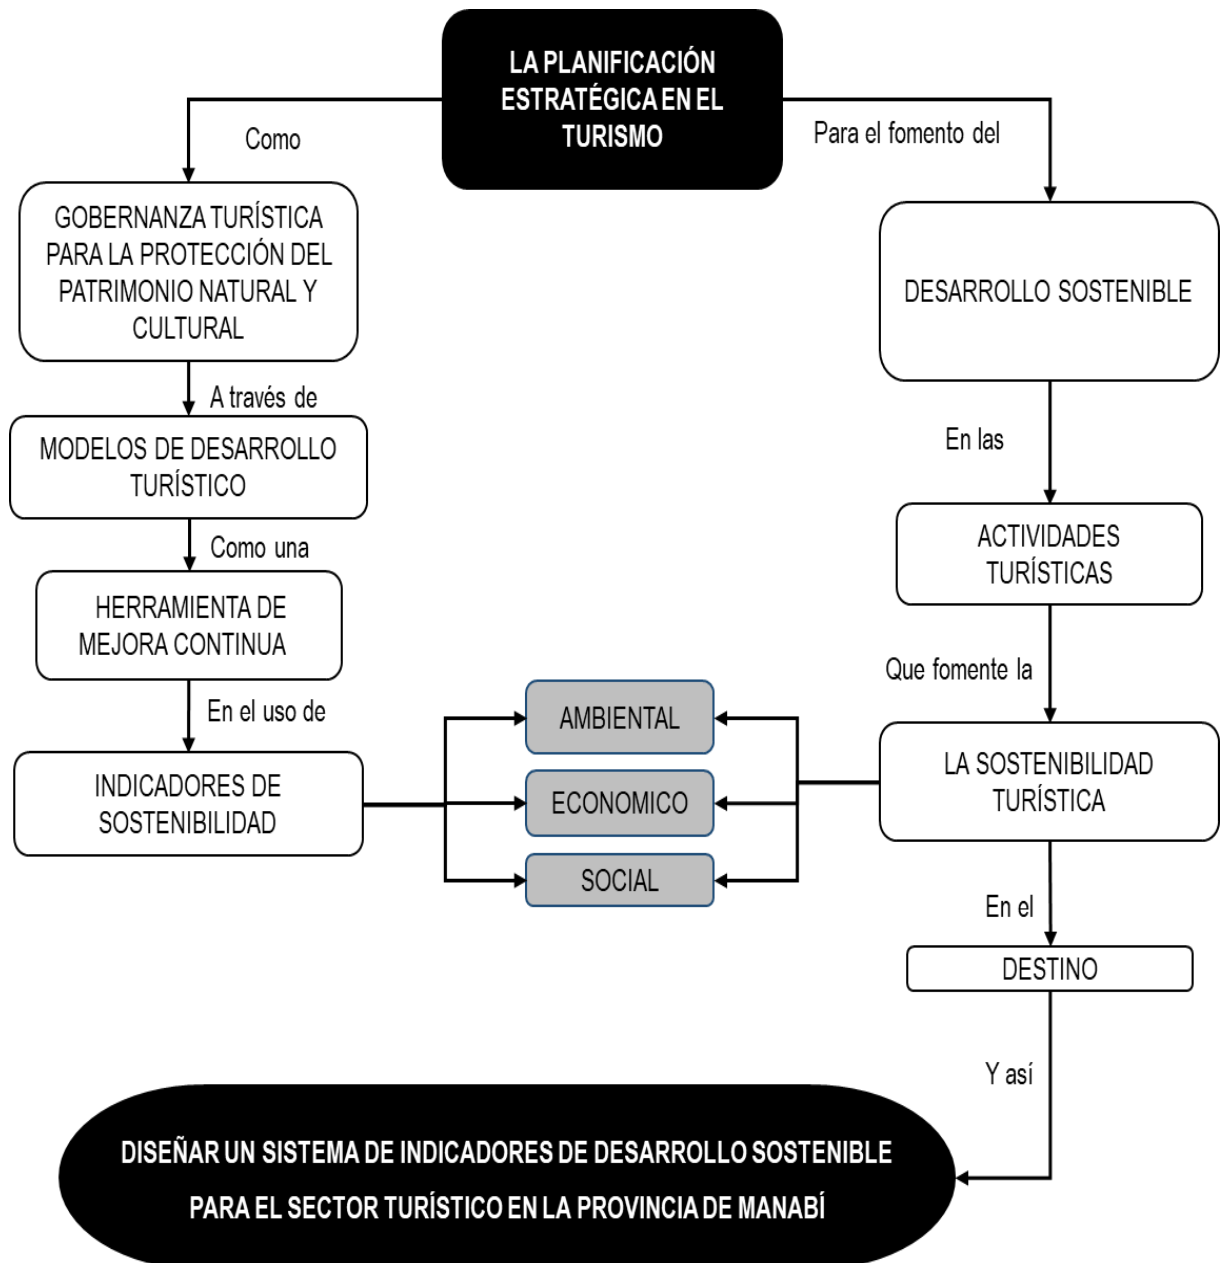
LA PLANIFICACIÓN ESTRATÉGICA EN EL TURISMO

Como

Para el fomento del

GOBERNANZA TURÍSTICA PARA LA PROTECCIÓN DEL PATRIMONIO NATURAL Y CULTURAL

A través de

MODELOS DE DESARROLLO TURÍSTICO

Como una

HERRAMIENTA DE MEJORA CONTINUA

En el uso de

INDICADORES DE SOSTENIBILIDAD

DESARROLLO SOSTENIBLE

En las

ACTIVIDADES TURÍSTICAS

Que fomente la

LA SOSTENIBILIDAD TURÍSTICA

AMBIENTAL

ECONOMICO

SOCIAL

En el

DESTINO

Y así

DISEÑAR UN SISTEMA DE INDICADORES DE DESARROLLO SOSTENIBLE PARA EL SECTOR TURÍSTICO EN LA PROVINCIA DE MANABÍ